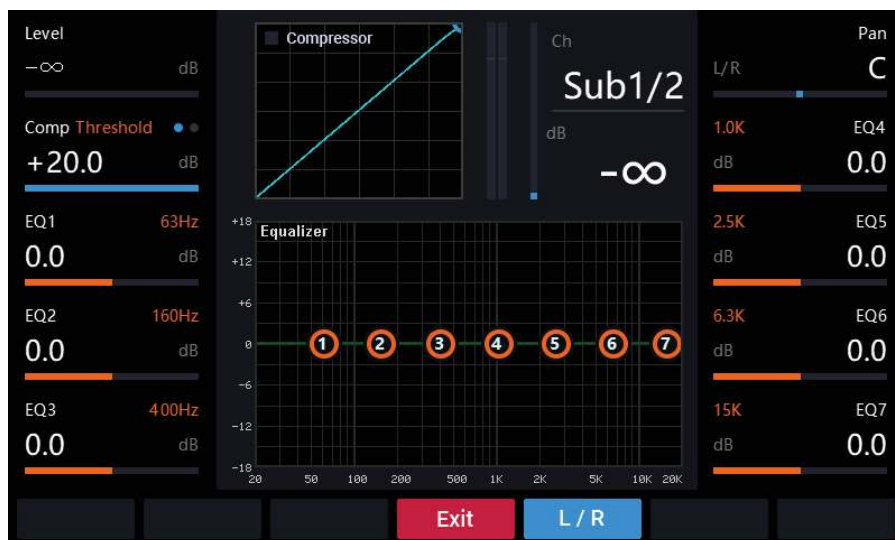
Level
$-\infty$ dB

Comp Threshold
+20.0 dB

EQ1 63Hz
0.0 dB

EQ2 160Hz
0.0 dB

EQ3 400Hz
0.0 dB

Compressor

Ch
Sub1/2
dB
$-\infty$

+18 Equalizer
+12
+6
0
-6
-12
-18
20 50 100 200 500 1K 2K 5K 10K 20K

1 2 3 4 5 6 7

Pan
L/R C

1.0K EQ4
dB 0.0

2.5K EQ5
dB 0.0

6.3K EQ6
dB 0.0

15K EQ7
dB 0.0

Exit
L / R